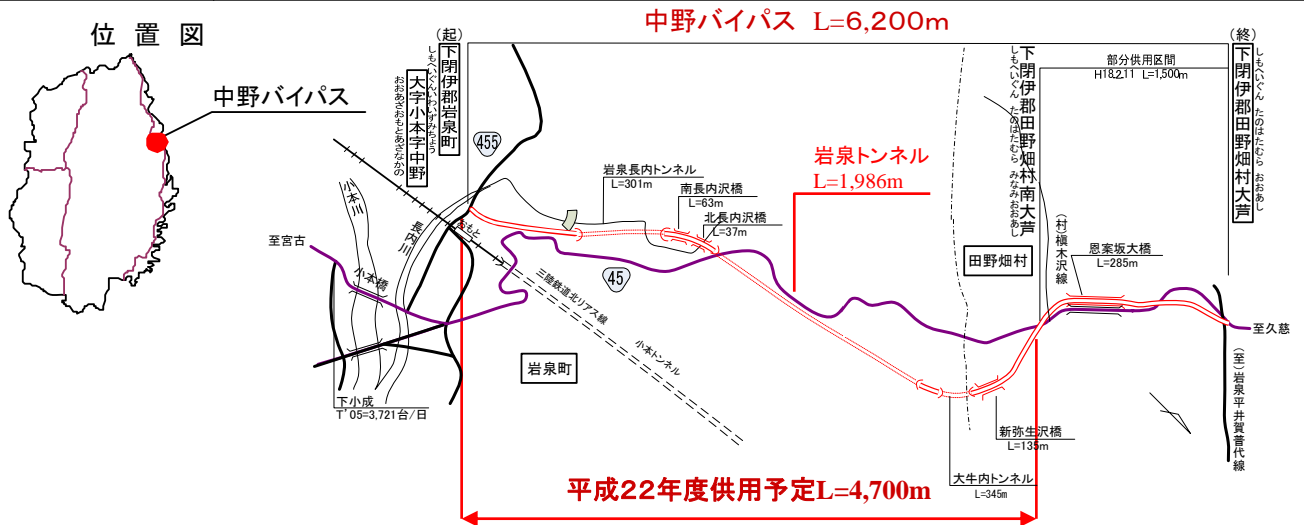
位置図

中野バイパス

中野バイパス L=6,200m

(起)
下閉伊郡岩泉町
大字小本字中野
しもへいぐんいわいずみちょう
おおあざおもとあざなかの

(終)
下閉伊郡田野畑村大芦
しもへいぐん たのはたむら おおあし

下閉伊郡田野畑村南大芦
しもへいぐん たのはたむら みなみおおあし

部分供用区間
H18.2.11 L=1,500m

455

岩泉長内トンネル
L=301m

南長内沢橋
L=63m

北長内沢橋
L=37m

岩泉トンネル
L=1,986m

(村)槇木沢線

恩案坂大橋
L=285m

田野畑村

至宮古

小本川

長内川

小本橋

岩泉小本

45

三陸鉄道北リアス線

小本トンネル

岩泉町

至久慈

(至)岩泉平井賀普代線

下小成
T'05=3,721台/日

新弥生沢橋
L=135m

大牛内トンネル
L=345m

平成22年度供用予定L=4,700m